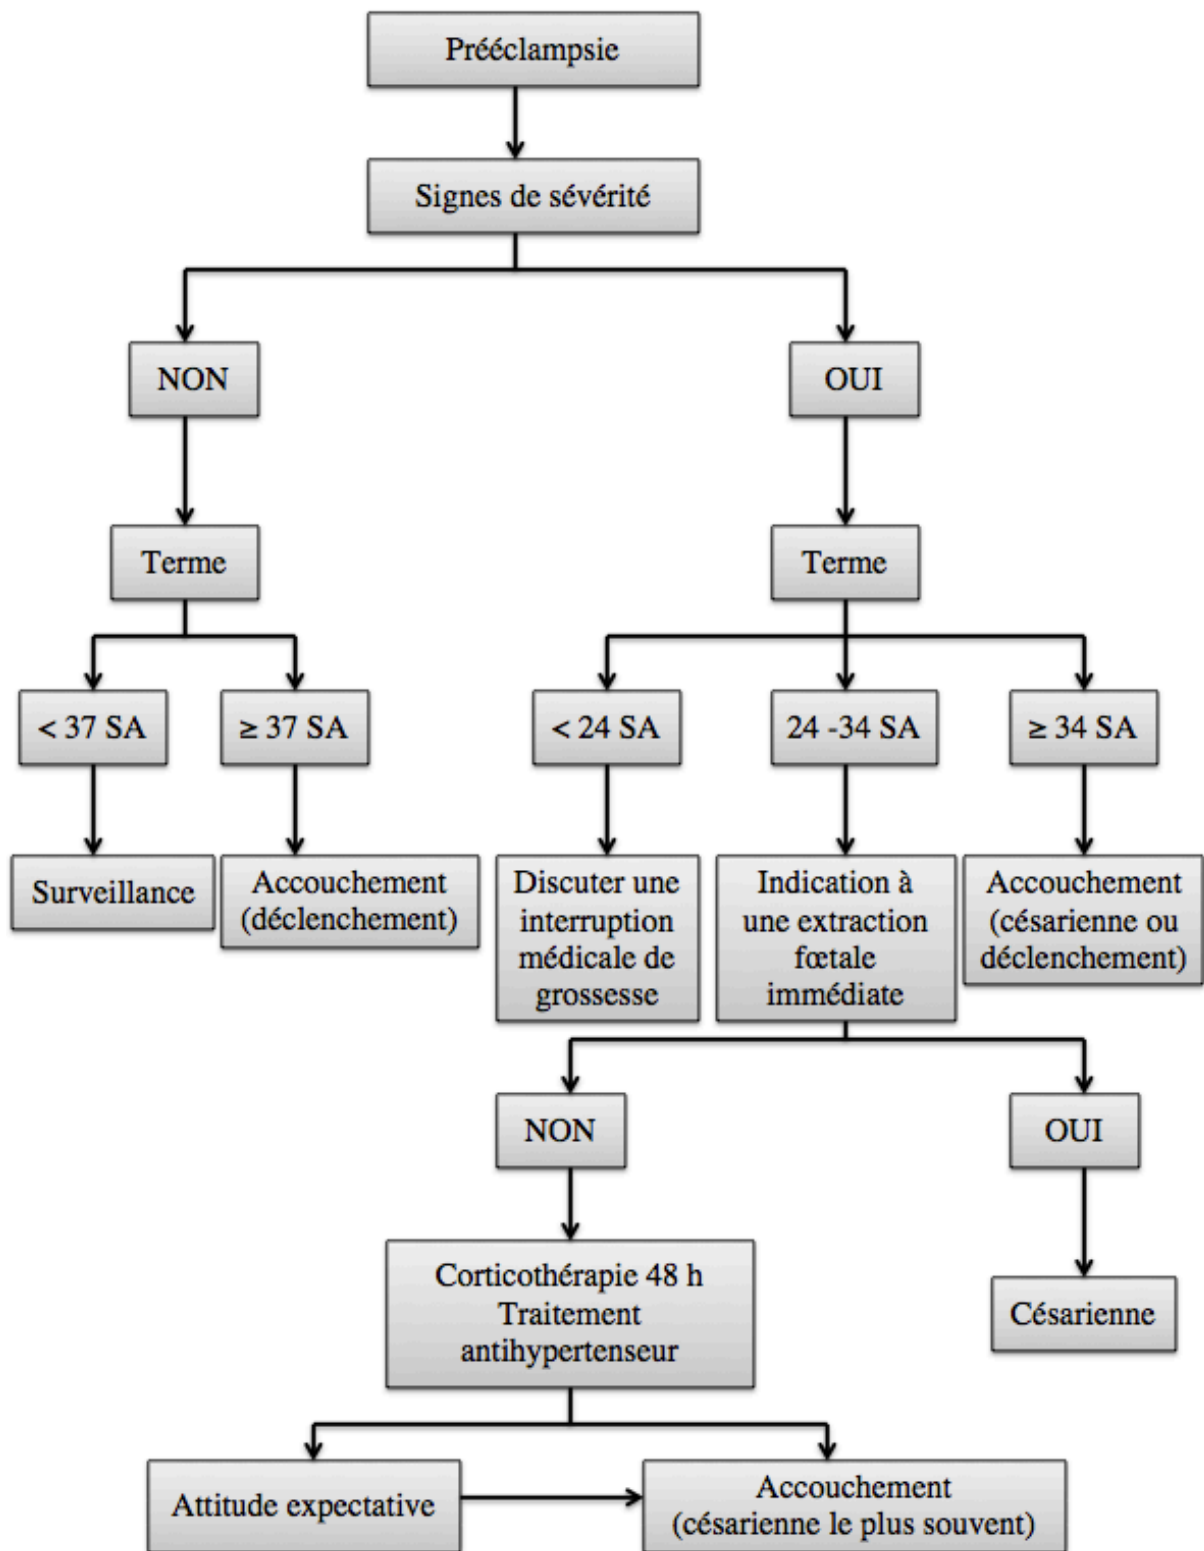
Prééclampsie

Signes de sévérité

NON

OUI

Terme

Terme

< 37 SA

≥ 37 SA

< 24 SA

24 -34 SA

≥ 34 SA

Surveillance

Accouchement (déclenchement)

Discuter une interruption médicale de grossesse

Indication à une extraction fœtale immédiate

Accouchement (césarienne ou déclenchement)

NON

OUI

Corticothérapie 48 h Traitement antihypertenseur

Césarienne

Attitude expectative

Accouchement (césarienne le plus souvent)